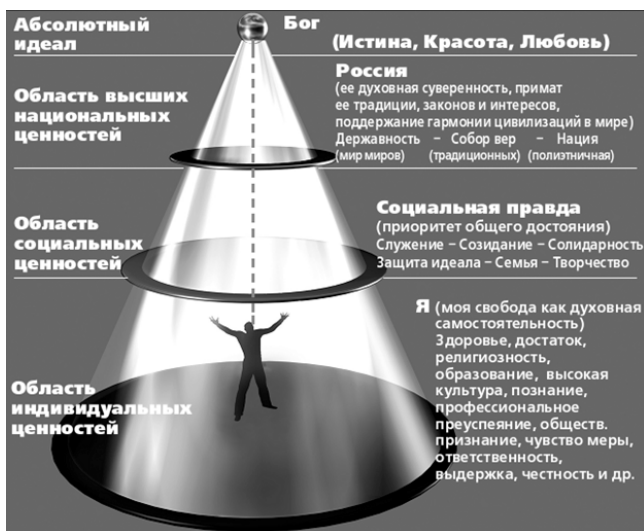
Абсолютный идеал

Бог
(Истина, Красота, Любовь)

Область высших национальных ценностей

Россия
(ее духовная суверенность, примат ее традиции, законов и интересов, поддержание гармонии цивилизаций в мире)
Державность – Собор вер – Нация
(мир миров) (традиционных) (полиэтничная)

Область социальных ценностей

Социальная правда
(приоритет общего достояния)
Служение – Созидание – Солидарность
Защита идеала – Семья – Творчество

Область индивидуальных ценностей

Я (моя свобода как духовная самостоятельность)
Здоровье, достаток, религиозность, образование, высокая культура, познание, профессиональное преуспеяние, обществ. признание, чувство меры, ответственность, выдержка, честность и др.